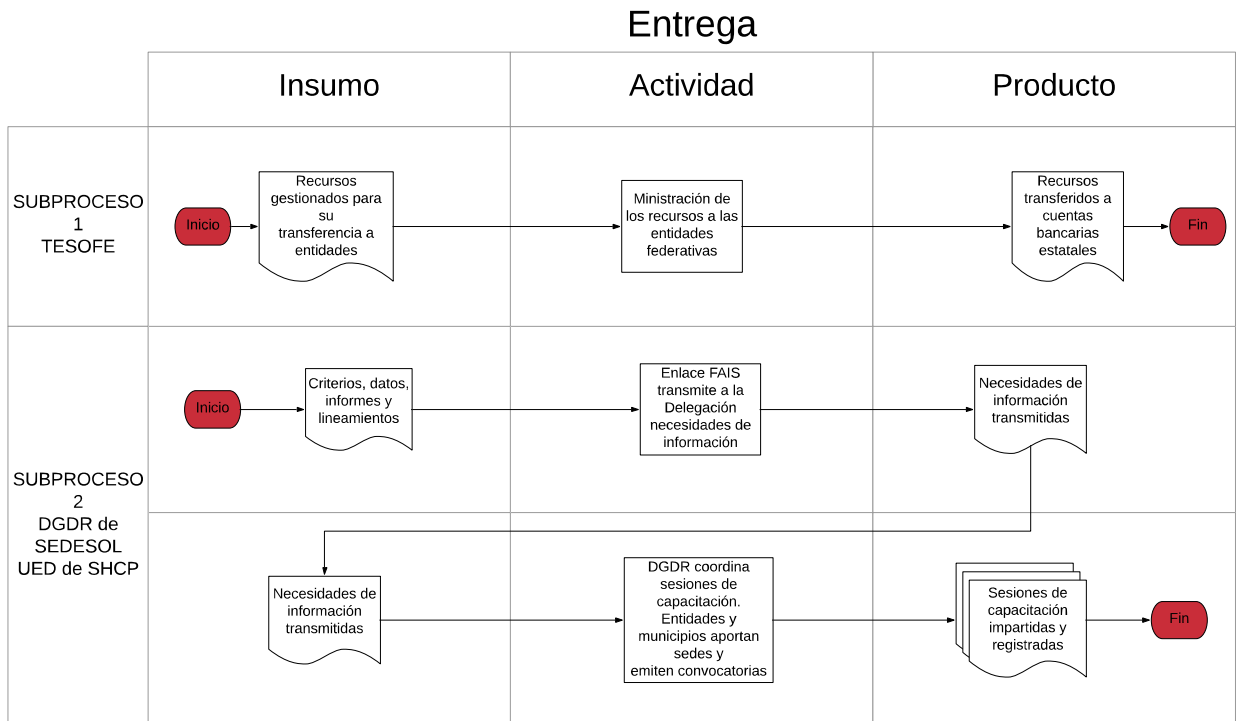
Entrega

| | Insumo | Actividad | Producto |
|---|---|---|---|
| SUBPROCESO 1 TESOFE | Inicio Recursos gestionados para su transferencia a entidades | Ministración de los recursos a las entidades federativas | Recursos transferidos a cuentas bancarias estatales Fin |
| SUBPROCESO 2 DGDR de SEDESOL UED de SHCP | Inicio Criterios, datos, informes y lineamientos | Enlace FAIS transmite a la Delegación necesidades de información | Necesidades de información transmitidas |
| | Necesidades de información transmitidas | DGDR coordina sesiones de capacitación. Entidades y municipios aportan sedes y emiten convocatorias | Sesiones de capacitación impartidas y registradas Fin |